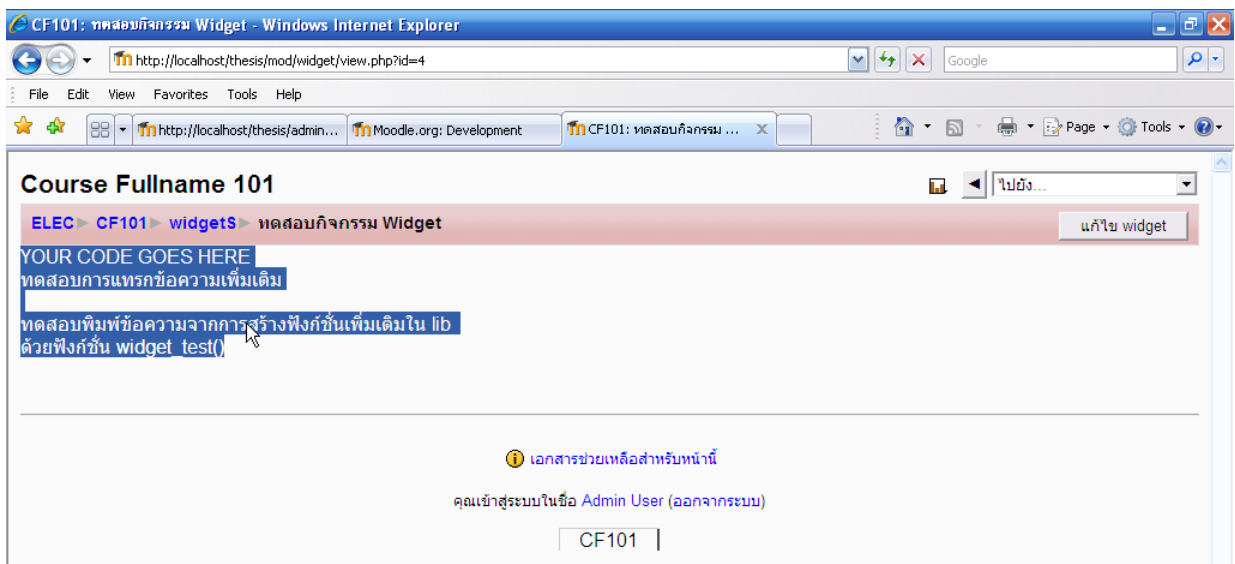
CF101: ทดสอบกิจกรรม Widget - Windows Internet Explorer

http://localhost/thesis/mod/widget/view.php?id=4

Google

File Edit View Favorites Tools Help

http://localhost/thesis/admin... Moodle.org: Development CF101: ทดสอบกิจกรรม ...

Page Tools

Course Fullname 101

ไปยัง...

ELEC ▸ CF101 ▸ widgetS ▸ ทดสอบกิจกรรม Widget

แก้ไข widget

YOUR CODE GOES HERE
ทดสอบการแทรกข้อความเพิ่มเติม

ทดสอบพิมพ์ข้อความจากการสร้างฟังก์ชั่นเพิ่มเติมใน lib
ด้วยฟังก์ชั่น widget_test()

เอกสารช่วยเหลือสำหรับหน้านี้

คุณเข้าสู่ระบบในชื่อ Admin User (ออกจากระบบ)

CF101